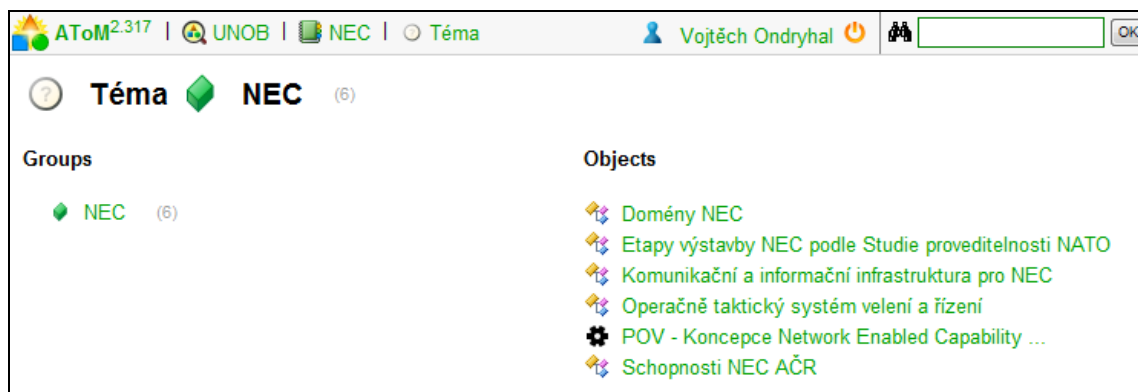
AToM$^{2.317}$ | UNOB | NEC | Téma    Vojtěch Ondryhal    OK

Téma NEC (6)

Groups

NEC (6)

Objects

Domény NEC
Etapy výstavby NEC podle Studie proveditelnosti NATO
Komunikační a informační infrastruktura pro NEC
Operačně taktický systém velení a řízení
POV - Koncepce Network Enabled Capability ...
Schopnosti NEC AČR